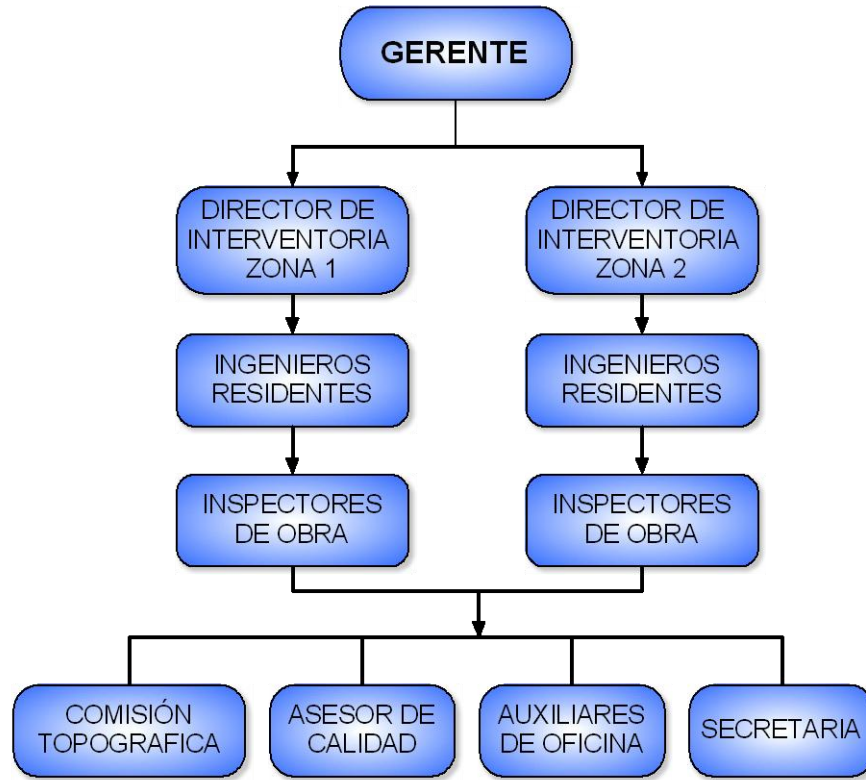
GERENTE

DIRECTOR DE INTERVENTORIA ZONA 1

DIRECTOR DE INTERVENTORIA ZONA 2

INGENIEROS RESIDENTES

INGENIEROS RESIDENTES

INSPECTORES DE OBRA

INSPECTORES DE OBRA

COMISIÓN TOPOGRAFICA

ASESOR DE CALIDAD

AUXILIARES DE OFICINA

SECRETARIA